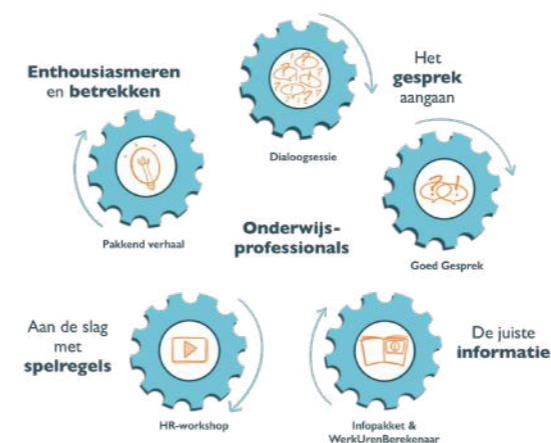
Enthousiasmeren en betrekken

Dialoogsessie

Het gesprek aangaan

Pakkend verhaal

Onderwijs-professionals

Goed Gesprek

Aan de slag met spelregels

HR-workshop

Infopakket & WerkUrenBerekenaar

De juiste informatie